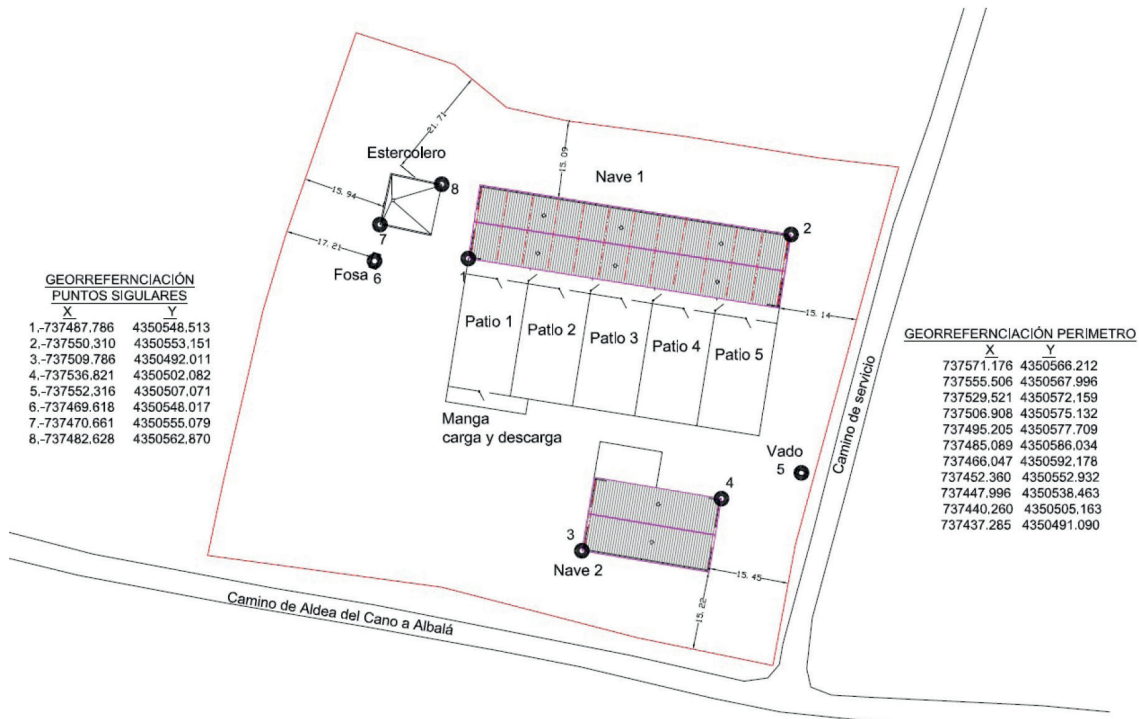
GEORREFERNCIACIÓN
PUNTOS SIGULARES
X Y
1,-737487,786 4350548,513
2,-737550,310 4350553,151
3,-737509,786 4350492,011
4,-737536,821 4350502,082
5,-737552,316 4350507,071
6,-737469,618 4350548,017
7,-737470,661 4350555,079
8,-737482,628 4350562,870

21.71
15.09
Estercolero
Nave 1
15.94
8
2
7
17.21
Fosa 6
1
Patio 1
Patio 2
Patio 3
Patio 4
Patio 5
15.14
Manga
carga y descarga
Vado
5
4
3
Nave 2
15.45
15.22
Camino de servicio
Camino de Aldea del Cano a Albalá

GEORREFERNCIACIÓN PERIMETRO
X Y
737571.176 4350566.212
737555.506 4350567.996
737529,521 4350572,159
737506.908 4350575.132
737495.205 4350577.709
737485.089 4350586.034
737466.047 4350592.178
737452.360 4350552.932
737447.996 4350538.463
737440.260 4350505.163
737437.285 4350491.090